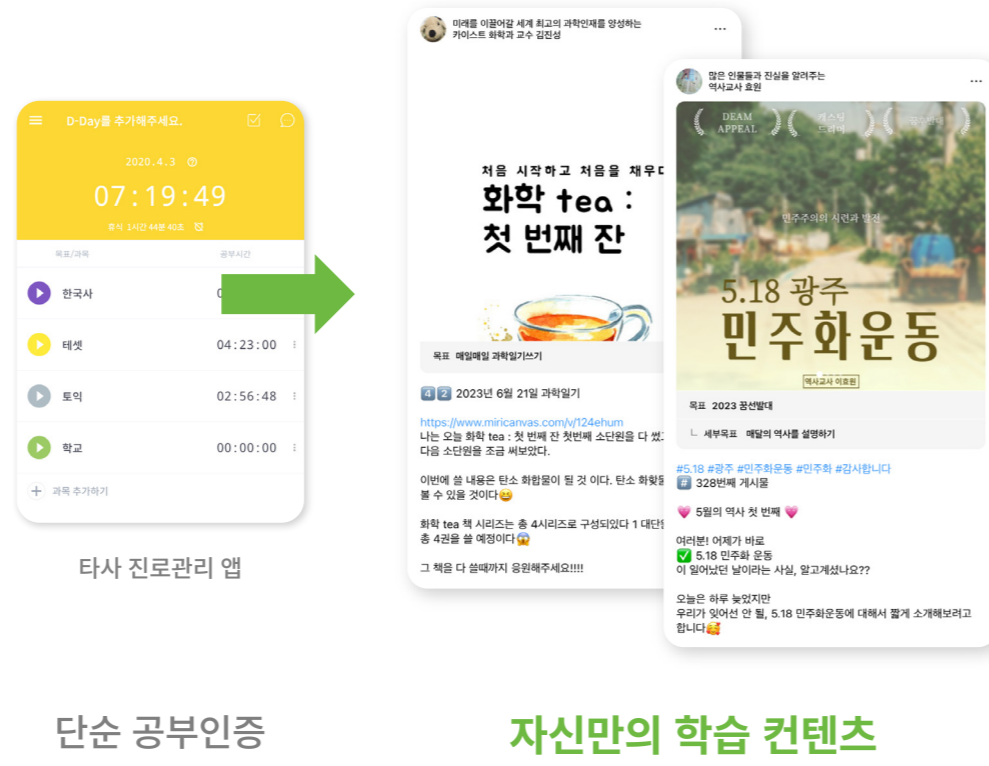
D-Day를 추가해주세요.

2020.4.3

07:19:49

휴식 1시간 44분 40초

목표/과목 공부시간

한국사 0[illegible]

테셋 04:23:00

토익 02:56:48

학교 00:00:00

과목 추가하기

타사 진로관리 앱

미래를 이끌어갈 세계 최고의 과학인재를 양성하는 카이스트 화학과 교수 김진성

처음 시작하고 처음을 채우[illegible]

화학 tea :
첫 번째 잔

목표 매일매일 과학일기쓰기

4️⃣2️⃣ 2023년 6월 21일 과학일기

https://www.miricanvas.com/v/124ehum
나는 오늘 화학 tea : 첫 번째 잔 첫번째 소단원을 다 썼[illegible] 다음 소단원을 조금 써보았다.

이번에 쓸 내용은 탄소 화합물이 될 것 이다. 탄소 화합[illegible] 볼 수 있을 것이다😆

화학 tea 책 시리즈는 총 4시리즈로 구성되있다 1 대단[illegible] 총 4권을 쓸 예정이다😱

그 책을 다 쓸때까지 응원해주세요!!!!

많은 인물들과 진실을 알려주는 역사교사 효원

DEAM APPEAL 게스팅 드리머 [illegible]

민주주의의 시련과 발전

5.18 광주
민주화운동

역사교사 이효원

목표 2023 꿈선발대

세부목표 매달의 역사를 설명하기

#5.18 #광주 #민주화운동 #민주화 #감사합니다
#️⃣ 328번째 게시물

💗 5월의 역사 첫 번째 💗

여러분! 어제가 바로
✅ 5.18 민주화 운동
이 일어났던 날이라는 사실, 알고계셨나요??

오늘은 하루 늦었지만
우리가 잊어선 안 될, 5.18 민주화운동에 대해서 짧게 소개해보려고 합니다🥰

단순 공부인증

자신만의 학습 컨텐츠